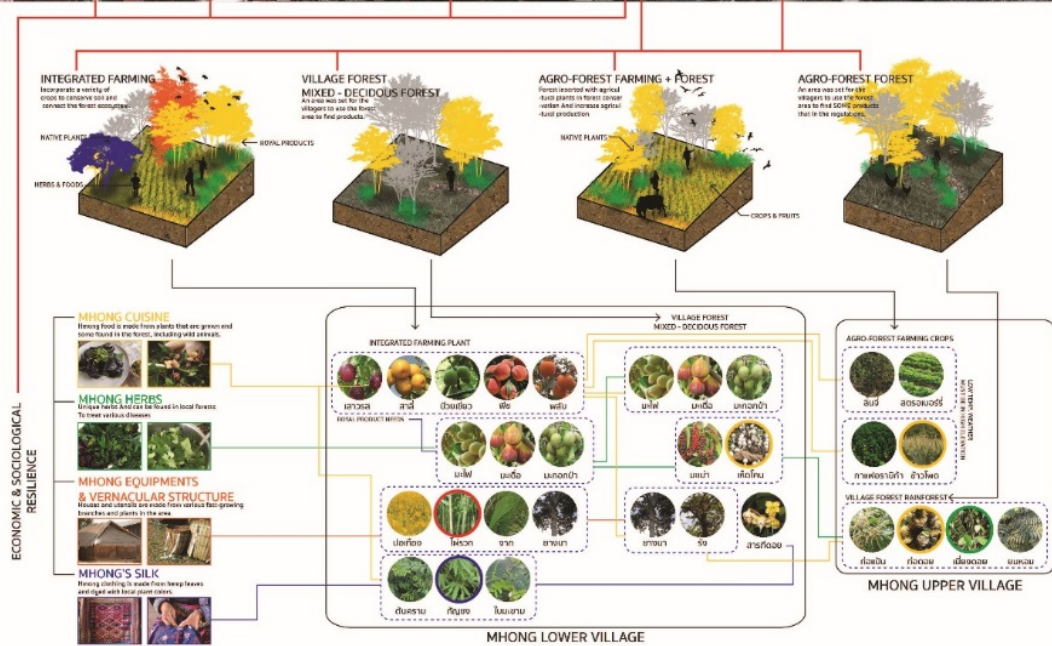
INTEGRATED FARMING
Incorporate a variety of crops to conserve soil and connect the forest ecosystem.
NATIVE PLANTS
ROYAL PRODUCTS
HERBS & FOODS

VILLAGE FOREST
MIXED - DECIDOUS FOREST
An area was set for the villagers to use the forest area to find products.

AGRO-FOREST FARMING + FOREST
Forest inserted with agricultural plants in forest conservation And increase agricultural production.
NATIVE PLANTS
CROPS & FRUITS

AGRO-FOREST FOREST
An area was set for the villagers to use the forest area to find SOME products that in the regulations.

ECONOMIC & SOCIOLOGICAL RESILIENCE

MHONG CUISINE
Mhong food is made from plants that are grown and some found in the forest, including wild animals.

MHONG HERBS
Unique herbs And can be found in local forests To treat various diseases.

MHONG EQUIPMENTS & VERNACULAR STRUCTURE
Houses and utensils are made from various fast-growing branches and plants in the area.

MHONG'S SILK
Hmong clothing is made from hemp leaves and dyed with local plant colors.

INTEGRATED FARMING PLANT
เสาวรส
สาลี่
บ๊วยเขียว
พีช
พลับ

ROYAL PRODUCT MHON
มะไฟ
มะเดื่อ
มะกอกป่า

VILLAGE FOREST
MIXED - DECIDOUS FOREST
มะไฟ
มะเดื่อ
มะกอกป่า
มะแข่
เห็ดโคน

ปอเทือง
ไผ่รวก
ขาด
ยางนา
ยางนา
รัง
สารภีดอย
ต้นคราม
กัญชง
ใบบะยาม

MHONG LOWER VILLAGE

AGRO-FOREST FARMING CROPS
สนป่
สตรอเบอร์รี่
กาแฟอาราบิก้า
ข้าวโพด
LOW TEMP. WEATHER MOIST IN HIGH ELEVATION

VILLAGE FOREST RAINFOREST
ก่อเดือย
ก่อดอย
เฟิร์นดอย
ยมหอม

MHONG UPPER VILLAGE